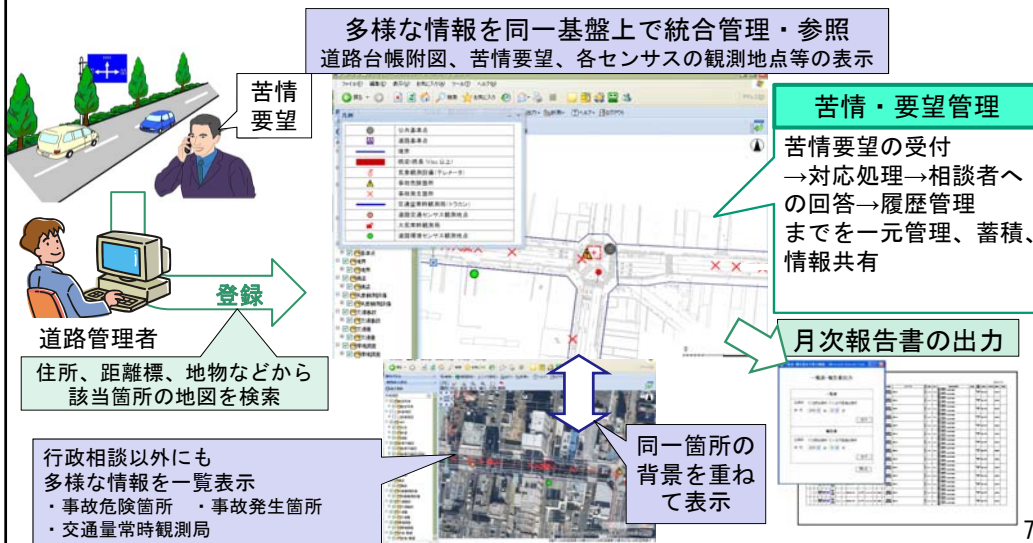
多様な情報を同一基盤上で統合管理・参照
道路台帳附図、苦情要望、各センサスの観測地点等の表示

苦情
要望

苦情・要望管理

苦情要望の受付
→対応処理→相談者への回答→履歴管理
までを一元管理、蓄積、情報共有

登録

道路管理者

住所、距離標、地物などから
該当箇所の地図を検索

月次報告書の出力

同一箇所の
背景を重ねて表示

行政相談以外にも
多様な情報を一覧表示
・事故危険箇所　・事故発生箇所
・交通量常時観測局

7